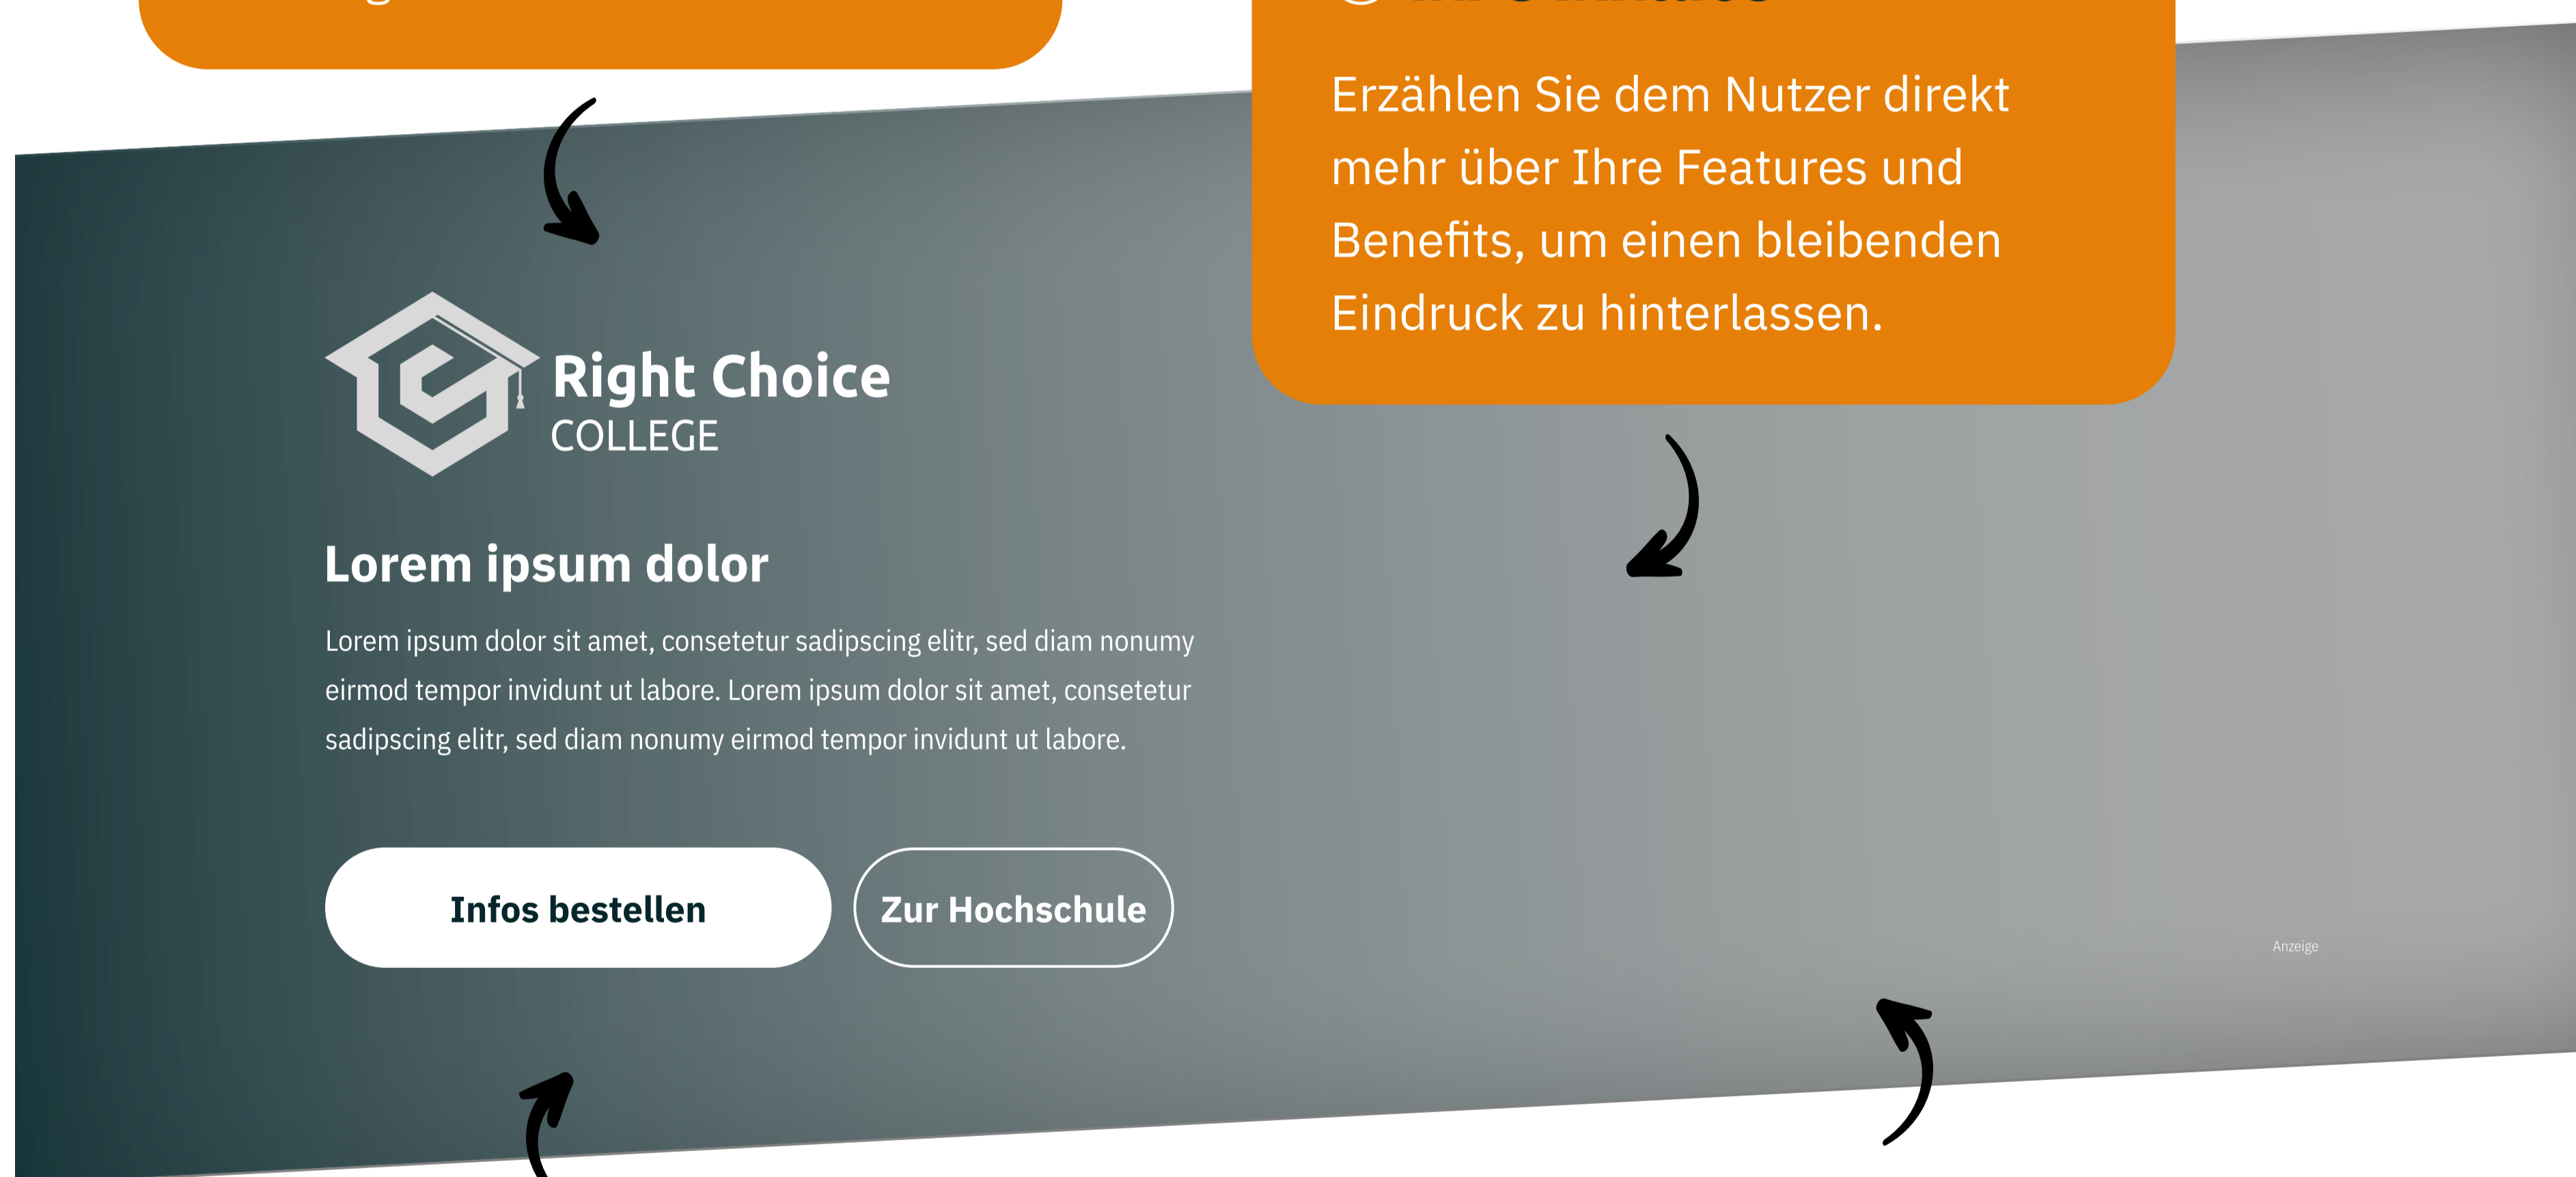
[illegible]

Erzählen Sie dem Nutzer direkt mehr über Ihre Features und Benefits, um einen bleibenden Eindruck zu hinterlassen.

Right Choice
COLLEGE

Lorem ipsum dolor

Lorem ipsum dolor sit amet, consetetur sadipscing elitr, sed diam nonumy eirmod tempor invidunt ut labore. Lorem ipsum dolor sit amet, consetetur sadipscing elitr, sed diam nonumy eirmod tempor invidunt ut labore.

Infos bestellen

Zur Hochschule

Anzeige